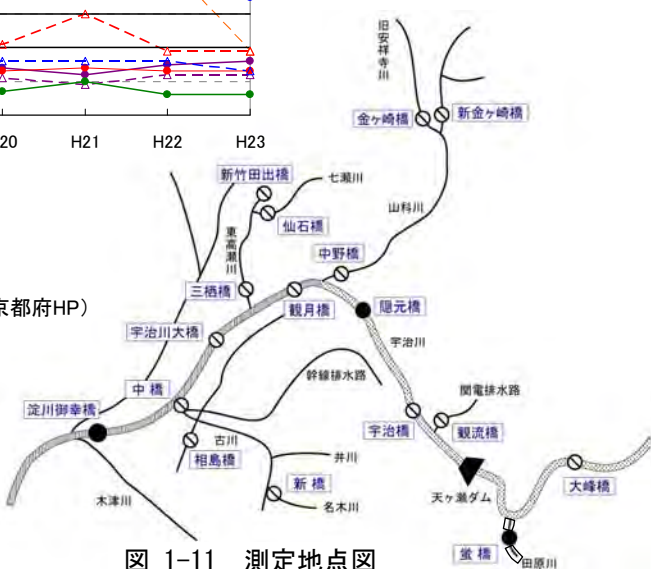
20
H21
H22
H23

京都府HP)

旧安祥寺川
金ヶ崎橋
新金ヶ崎橋
新竹田出橋
七瀬川
仙石橋
山科川
東高瀬川
中野橋
三栖橋
観月橋
隠元橋
宇治川大橋
宇治川
中 橋
幹線排水路
関電排水路
淀川御幸橋
宇治橋
観流橋
古川
相島橋
井川
新 橋
天ヶ瀬ダム
大峰橋
木津川
名木川
図 1-11 測定地点図
蛍 橋
田原川